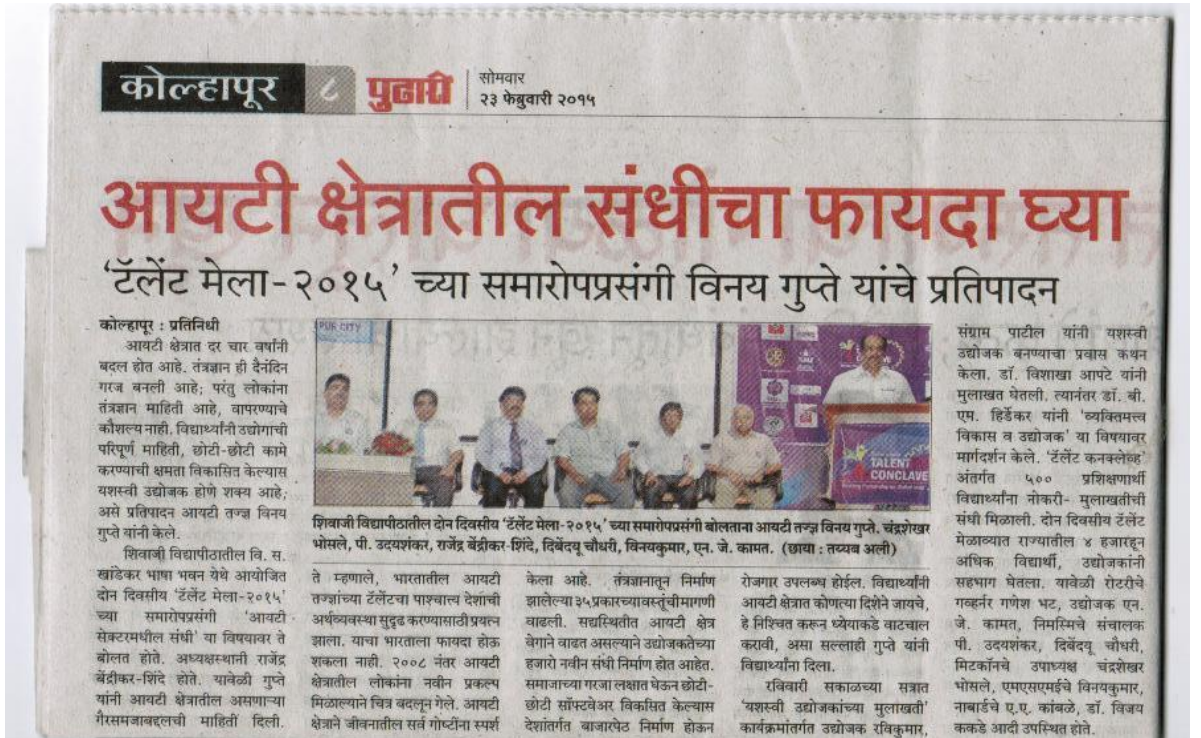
कोल्हापूर ८ पुढारी सोमवार २३ फेब्रुवारी २०१५

आयटी क्षेत्रातील संधीचा फायदा घ्या

'टॅलेंट मेला-२०१५' च्या समारोपप्रसंगी विनय गुप्ते यांचे प्रतिपादन

कोल्हापूर : प्रतिनिधी

आयटी क्षेत्रात दर चार वर्षांनी बदल होत आहे. तंत्रज्ञान ही दैनंदिन गरज बनली आहे; परंतु लोकांना तंत्रज्ञान माहिती आहे, वापरण्याचे कौशल्य नाही. विद्यार्थ्यांनी उद्योगाची परिपूर्ण माहिती, छोटी-छोटी कामे करण्याची क्षमता विकसित केल्यास यशस्वी उद्योजक होणे शक्य आहे, असे प्रतिपादन आयटी तज्ज्ञ विनय गुप्ते यांनी केले.

शिवाजी विद्यापीठातील वि. स. खांडेकर भाषा भवन येथे आयोजित दोन दिवसीय 'टॅलेंट मेला-२०१५' च्या समारोपप्रसंगी 'आयटी सेक्टरमधील संधी' या विषयावर ते बोलत होते. अध्यक्षस्थानी राजेंद्र बेंद्रीकर-शिंदे होते. यावेळी गुप्ते यांनी आयटी क्षेत्रातील असणाऱ्या गैरसमजाबद्दलची माहिती दिली.

PUR CITY

TALENT CONCLAVE

शिवाजी विद्यापीठातील दोन दिवसीय 'टॅलेंट मेला-२०१५' च्या समारोपप्रसंगी बोलताना आयटी तज्ज्ञ विनय गुप्ते. चंद्रशेखर भोसले, पी. उदयशंकर, राजेंद्र बेंद्रीकर-शिंदे, दिबेंदयू चौधरी, विनयकुमार, एन. जे. कामत. (छाया : तन्मय अली)

ते म्हणाले, भारतातील आयटी तज्ज्ञांच्या टॅलेंटचा पाश्चात्य देशांची अर्थव्यवस्था सुदृढ करण्यासाठी प्रयत्न झाला. याचा भारताला फायदा होऊ शकला नाही. २००८ नंतर आयटी क्षेत्रातील लोकांना नवीन प्रकल्प मिळाल्याने चित्र बदलून गेले. आयटी क्षेत्राने जीवनातील सर्व गोष्टींना स्पर्श केला आहे. तंत्रज्ञानातून निर्माण झालेल्या ३५ प्रकारच्या वस्तूंची मागणी वाढली. सद्यस्थितीत आयटी क्षेत्र वेगाने वाढत असल्याने उद्योजकतेच्या हजारो नवीन संधी निर्माण होत आहेत. समाजाच्या गरजा लक्षात घेऊन छोटी-छोटी सॉफ्टवेअर विकसित केल्यास देशांतर्गत बाजारपेठ निर्माण होऊन रोजगार उपलब्ध होईल. विद्यार्थ्यांनी आयटी क्षेत्रात कोणत्या दिशेने जायचे, हे निश्चित करून ध्येयाकडे वाटचाल करावी, असा सल्लाही गुप्ते यांनी विद्यार्थ्यांना दिला.

रविवारी सकाळच्या सत्रात 'यशस्वी उद्योजकांच्या मुलाखती' कार्यक्रमांतर्गत उद्योजक रविकुमार, संग्राम पाटील यांनी यशस्वी उद्योजक बनण्याचा प्रवास कथन केला. डॉ. विशाखा आपटे यांनी मुलाखत घेतली. त्यानंतर डॉ. बी. एम. हिर्डेकर यांनी 'व्यक्तिमत्त्व विकास व उद्योजक' या विषयावर मार्गदर्शन केले. 'टॅलेंट कनक्लेव्ह' अंतर्गत ५०० प्रशिक्षणार्थी विद्यार्थ्यांना नोकरी- मुलाखतीची संधी मिळाली. दोन दिवसीय टॅलेंट मेळाव्यात राज्यातील ४ हजारहून अधिक विद्यार्थी, उद्योजकांनी सहभाग घेतला. यावेळी रोटरीचे गव्हर्नर गणेश भट, उद्योजक एन. जे. कामत, निमसिंचे संचालक पी. उदयशंकर, दिबेंदयू चौधरी, मिटकॉनचे उपाध्यक्ष चंद्रशेखर भोसले, एमएसएमईचे विनयकुमार, नाबार्डचे ए.ए. कांबळे, डॉ. विजय ककडे आदी उपस्थित होते.